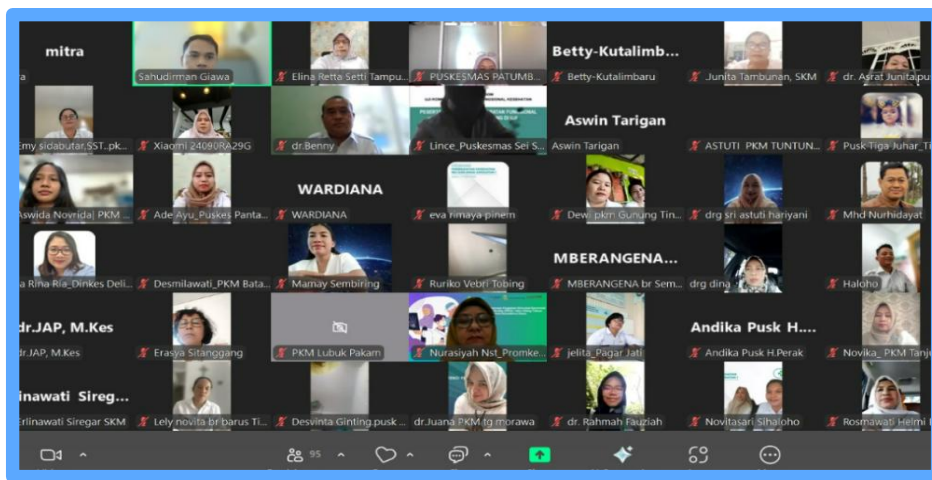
mitra

Sahudirman Giawa

Elina Retta Setti Tampu...

PUSKESMAS PATUMB...

Betty-Kutalimbaru

Betty-Kutalimbaru

Junita Tambunan, SKM

dr. Asrat Junita pu...

Emy sidabutar,SST..pk...

Xiaomi 24090RA29G

dr.Benny

Lince_Puskesmas Sei S...

Aswin Tarigan

Aswin Tarigan

ASTUTI PKM TUNTUN...

Pusk Tiga Juhar_Ti...

Aswida Novrida| PKM ...

Ade Ayu_Puskes Panta...

WARDIANA

WARDIANA

eva rimaya pinem

Dewi pkm Gunung Tin...

drg sri astuti hariyani

Mhd Nurhidayat...

a Rina Ria_Dinkes Deli...

Desmilawati_PKM Bata...

Mamay Sembiring

Ruriko Vebri Tobing

MBERANGENA...

MBERANGENA br Sem...

drg dina

Haloho

dr.JAP, M.Kes

dr.JAP, M.Kes

Erasya Sitanggang

PKM Lubuk Pakam

Nurasiyah Nst_Promke...

jelita_Pagar Jati

Andika Pusk H....

Andika Pusk H.Perak

Novika_ PKM Tanju...

Erlinawati Sireg...

Erlinawati Siregar SKM

Lely novita br barus Ti...

Desvinta Ginting pusk ...

dr.Juana PKM tg morawa

dr. Rahmah Fauziah

Novitasari Sihaloho

Rosmawati Helmi l...

95